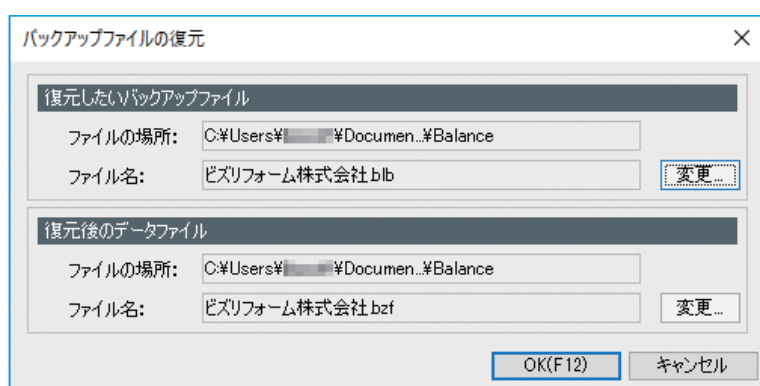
バックアップファイルの復元

×

復元したいバックアップファイル

ファイルの場所: C:¥Users¥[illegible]¥Documen..¥Balance

ファイル名: ビズリフォーム株式会社.blb

変更...

復元後のデータファイル

ファイルの場所: C:¥Users¥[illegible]¥Documen..¥Balance

ファイル名: ビズリフォーム株式会社.bzf

変更...

OK(F12)

キャンセル